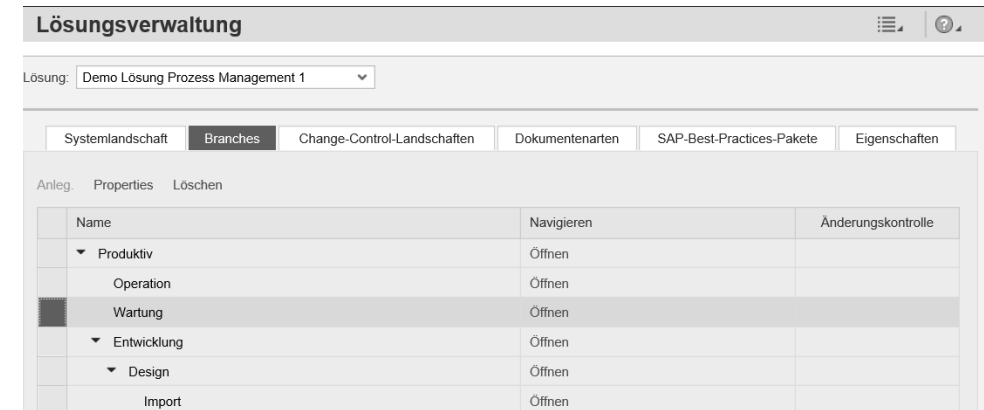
Lösungsverwaltung

Lösung: Demo Lösung Prozess Management 1

Systemlandschaft | Branches | Change-Control-Landschaften | Dokumentenarten | SAP-Best-Practices-Pakete | Eigenschaften

Anleg. Properties Löschen

| | Name | Navigieren | Änderungskontrolle |
|---|---|---|---|
| | Produktiv | Öffnen | |
| | Operation | Öffnen | |
| | Wartung | Öffnen | |
| | Entwicklung | Öffnen | |
| | Design | Öffnen | |
| | Import | Öffnen | |